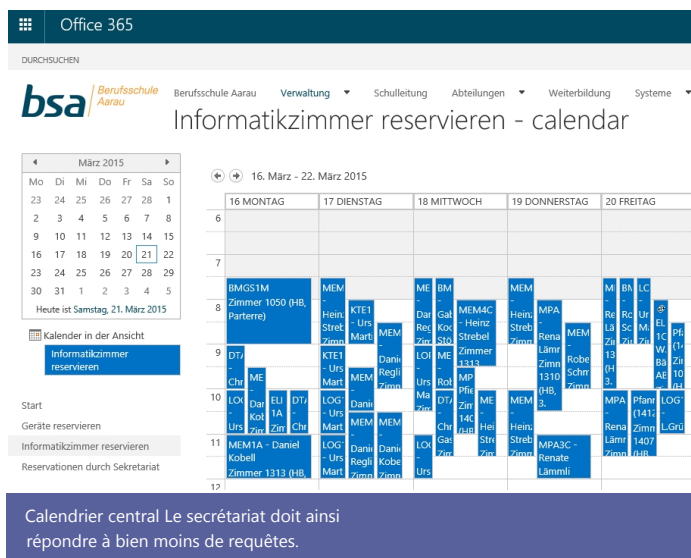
Office 365

DURCHSUCHEN

bsa Berufsschule Aarau

Berufsschule Aarau Verwaltung Schulleitung Abteilungen Weiterbildung Systeme

Informatikzimmer reservieren - calendar

| März 2015 | | | | | | |
|---|---|---|---|---|---|---|
| Mo | Di | Mi | Do | Fr | Sa | So |
| 23 | 24 | 25 | 26 | 27 | 28 | 1 |
| 2 | 3 | 4 | 5 | 6 | 7 | 8 |
| 9 | 10 | 11 | 12 | 13 | 14 | 15 |
| 16 | 17 | 18 | 19 | 20 | 21 | 22 |
| 23 | 24 | 25 | 26 | 27 | 28 | 29 |
| 30 | 31 | 1 | 2 | 3 | 4 | 5 |

Heute ist Samstag, 21. März 2015

Kalender in der Ansicht
Informatikzimmer reservieren

Start
Geräte reservieren
Informatikzimmer reservieren
Reservationen durch Sekretariat

16. März - 22. März 2015

16 MONTAG 17 DIENSTAG 18 MITTWOCH 19 DONNERSTAG 20 FREITAG

6
7
8
9
10
11
12

BMGS1M Zimmer 1050 (HB, Parterre)
MEM1A - Daniel Kobell Zimmer 1313 (HB,
KTE1 - Urs Marti
MEM4C - Heinz Strebel Zimmer 1313
MPA - Renate Lämmli Zimmer 1310 (HB, 3.
MEM - Robe Schm Zimm
MPA3C - Renate Lämmli
MPA - Rena Lämr Zimn
Pfanr (1412 Zimn 1407 (HB
LOG - L.Grü
Dani Regli
Dani Kobe
Heinz Strebel
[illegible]

Calendrier central Le secrétariat doit ainsi répondre à bien moins de requêtes.